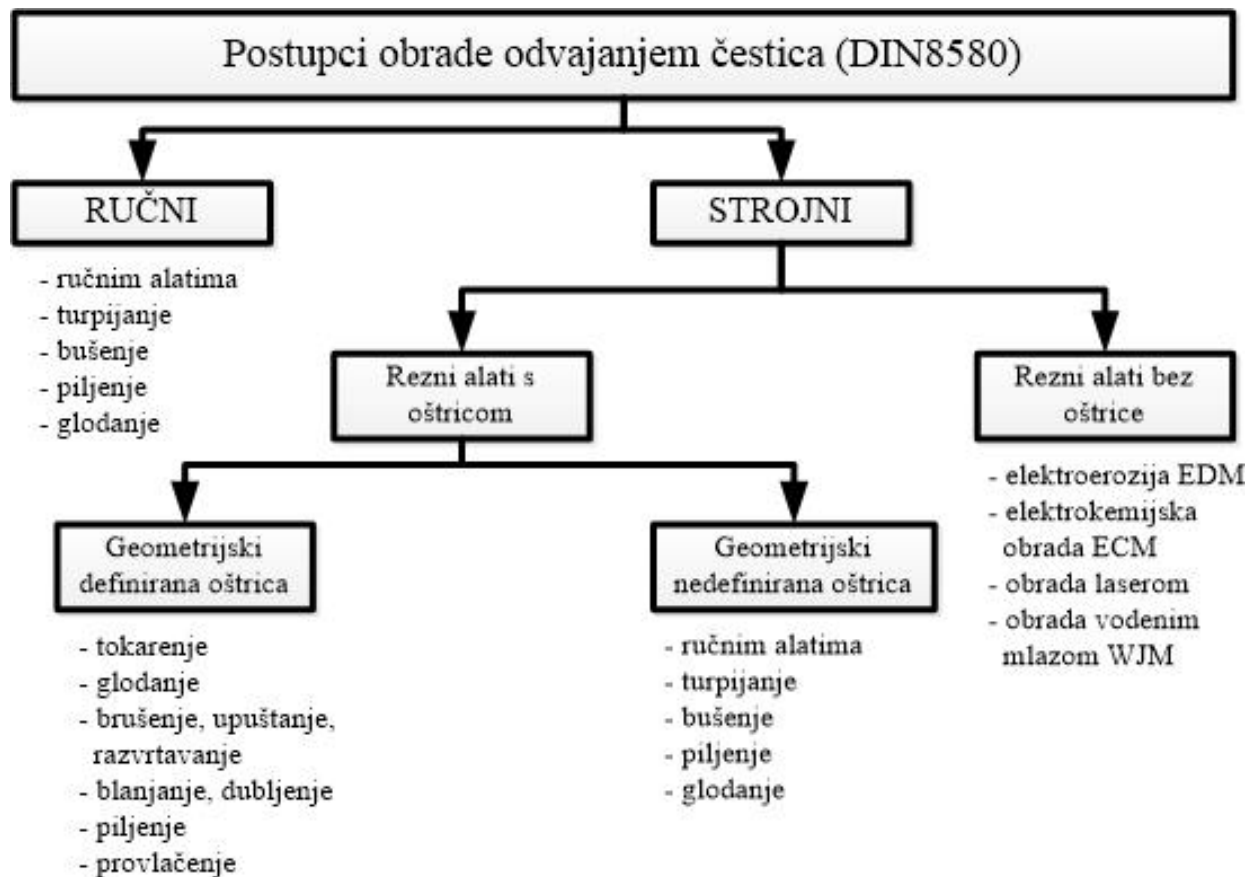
Postupci obrade odvajanjem čestica (DIN8580)

RUČNI

- ručnim alatima
- turpijanje
- bušenje
- piljenje
- glodanje

STROJNI

Rezni alati s oštricom

Rezni alati bez oštrice

- elektroerozija EDM
- elektrokemijska obrada ECM
- obrada laserom
- obrada vodenim mlazom WJM

Geometrijski definirana oštrica

- tokarenje
- glodanje
- brušenje, upuštanje, razvrtavanje
- blanjanje, dubljenje
- piljenje
- provlačenje

Geometrijski nedefinirana oštrica

- ručnim alatima
- turpijanje
- bušenje
- piljenje
- glodanje